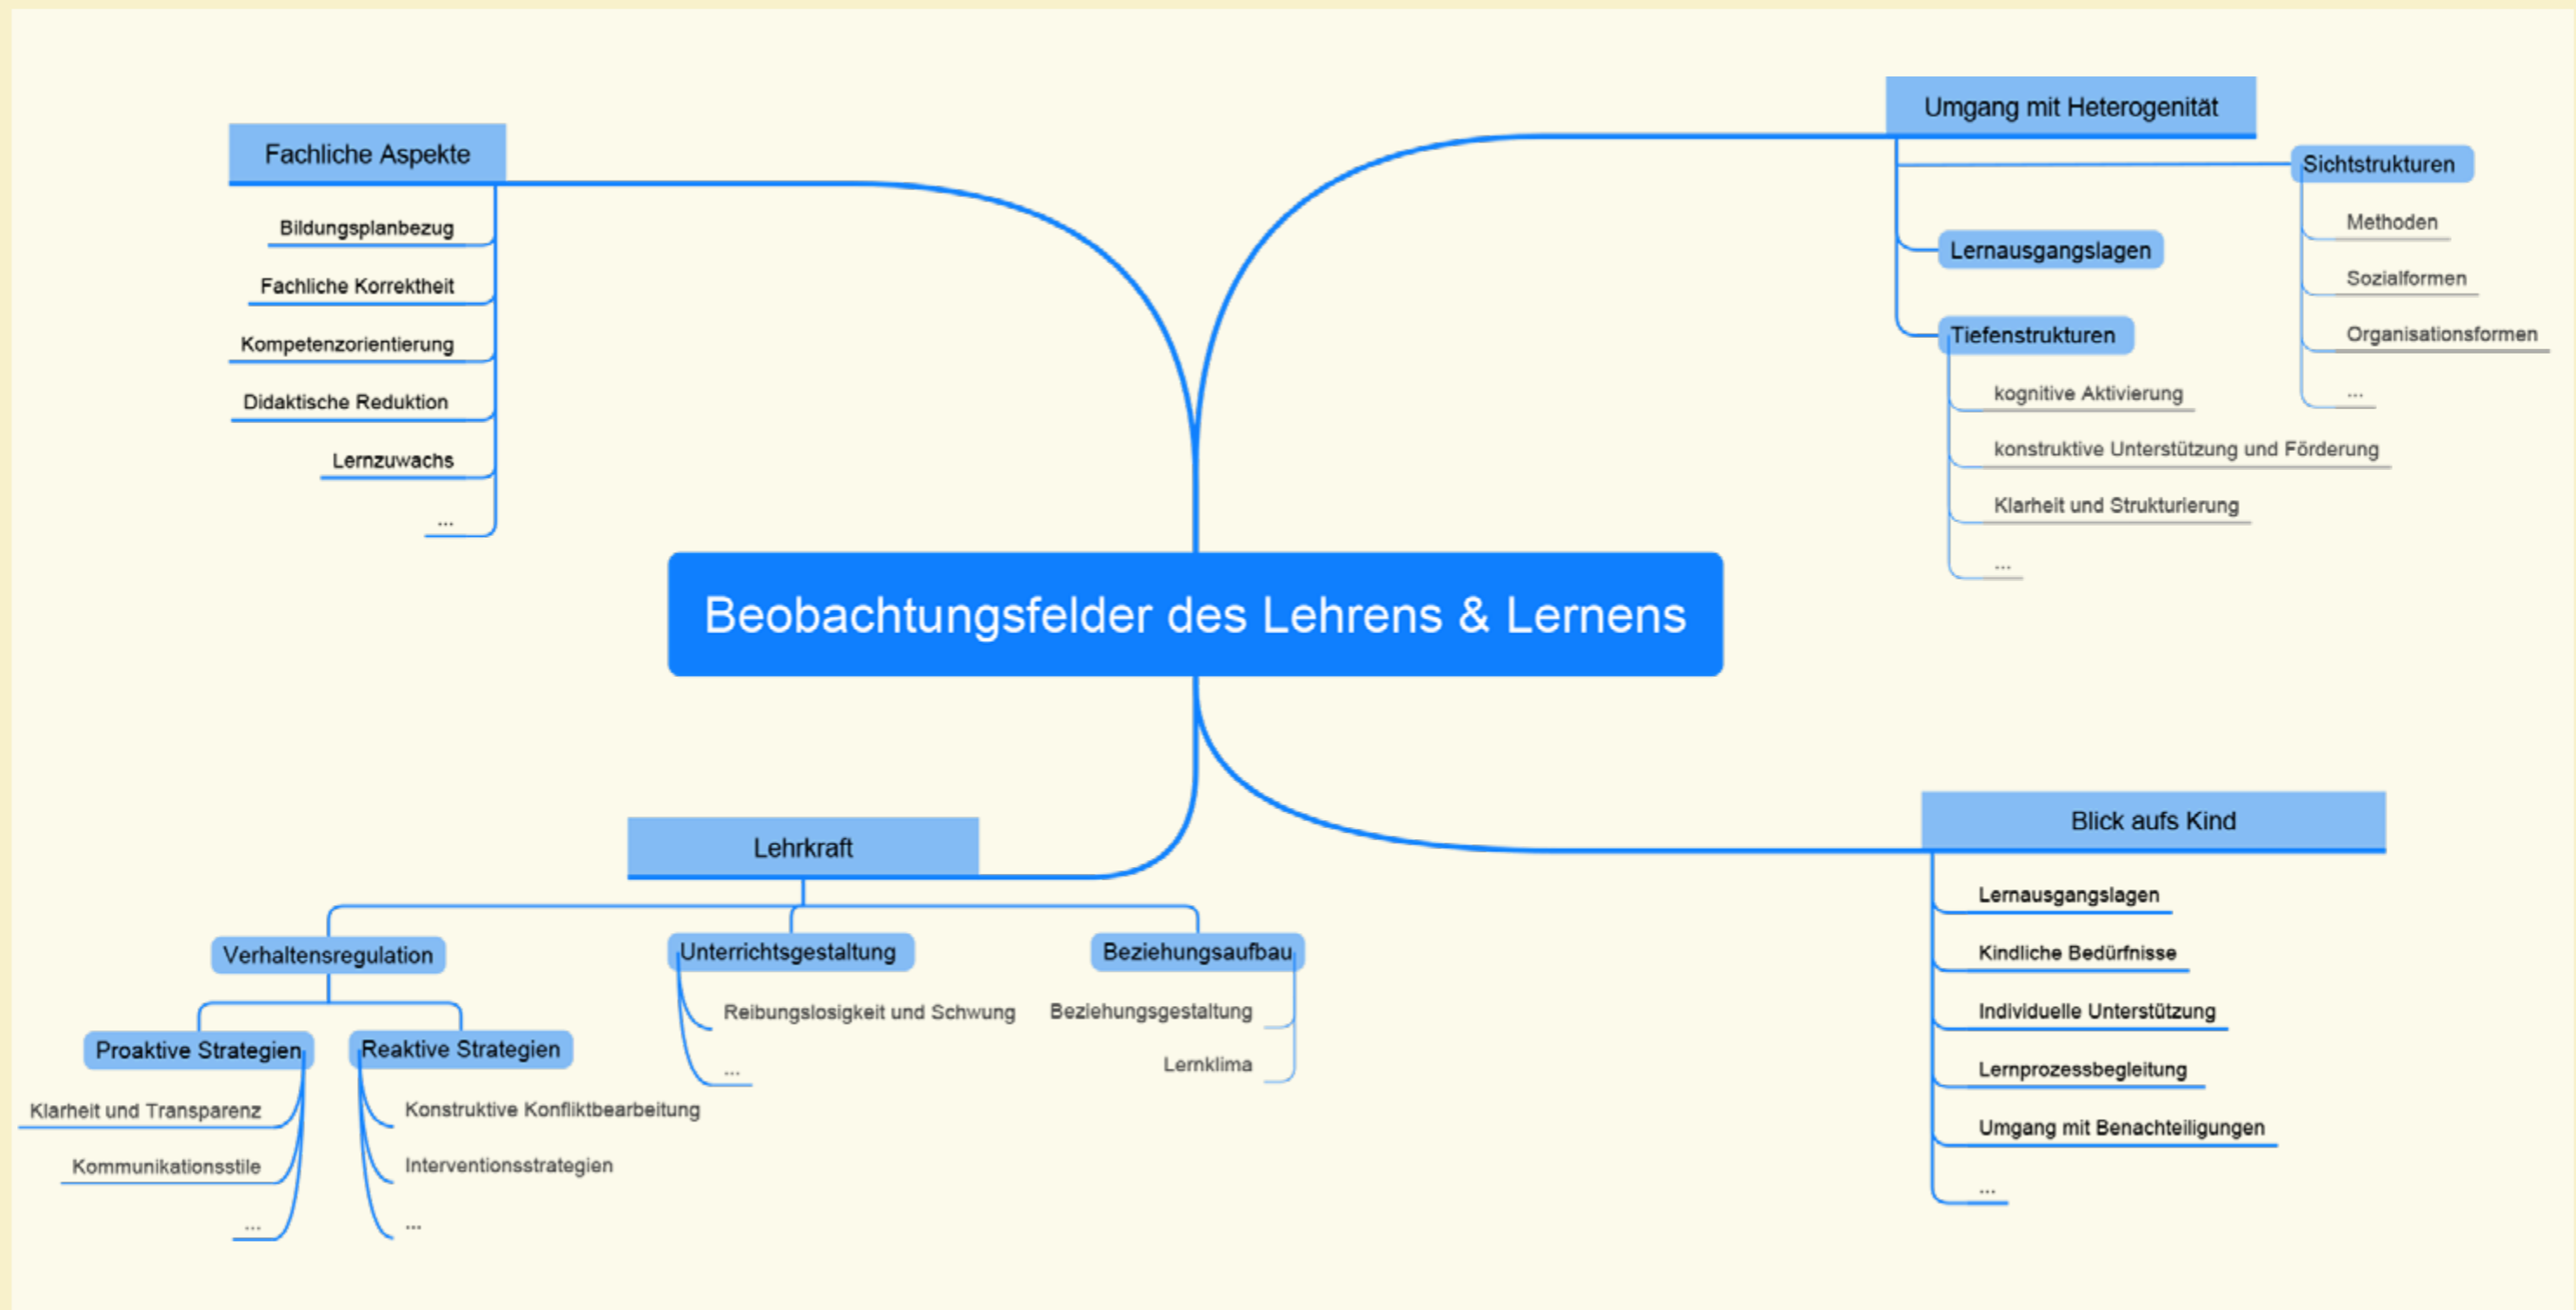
Beobachtungsfelder des Lehrens & Lernens

Fachliche Aspekte
Bildungsplanbezug
Fachliche Korrektheit
Kompetenzorientierung
Didaktische Reduktion
Lernzuwachs
...

Umgang mit Heterogenität
Sichtstrukturen
Methoden
Sozialformen
Organisationsformen
...
Lernausgangslagen
Tiefenstrukturen
kognitive Aktivierung
konstruktive Unterstützung und Förderung
Klarheit und Strukturierung
...

Lehrkraft
Verhaltensregulation
Proaktive Strategien
Klarheit und Transparenz
Kommunikationsstile
...
Reaktive Strategien
Konstruktive Konfliktbearbeitung
Interventionsstrategien
...
Unterrichtsgestaltung
Reibungslosigkeit und Schwung
...
Beziehungsaufbau
Beziehungsgestaltung
Lernklima

Blick aufs Kind
Lernausgangslagen
Kindliche Bedürfnisse
Individuelle Unterstützung
Lernprozessbegleitung
Umgang mit Benachteiligungen
...